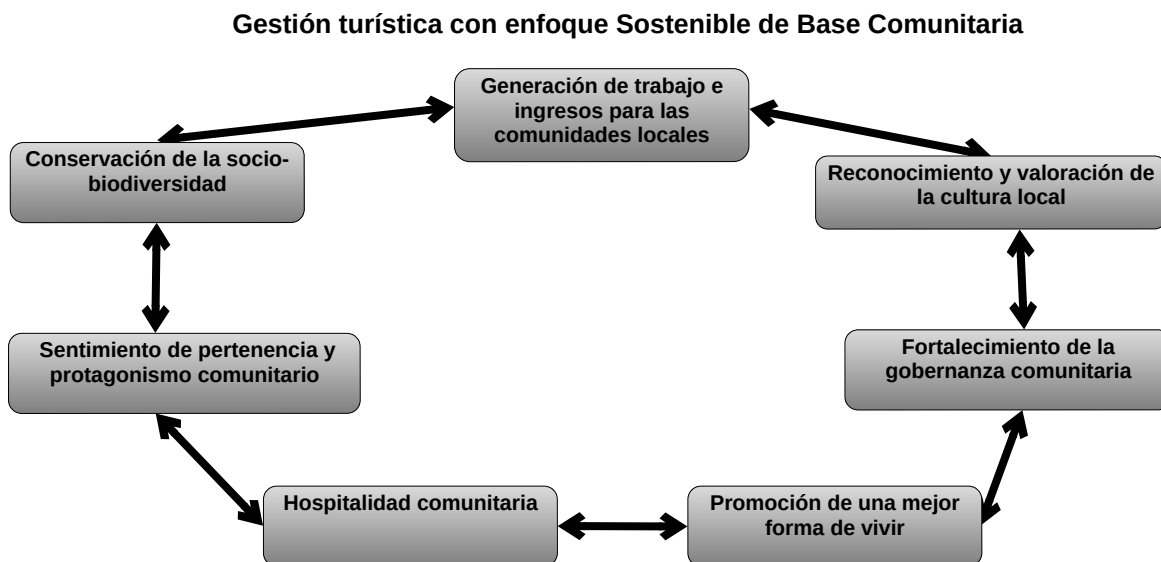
Gestión turística con enfoque Sostenible de Base Comunitaria

Generación de trabajo e ingresos para las comunidades locales

Conservación de la socio-biodiversidad

Reconocimiento y valoración de la cultura local

Sentimiento de pertenencia y protagonismo comunitario

Fortalecimiento de la gobernanza comunitaria

Hospitalidad comunitaria

Promoción de una mejor forma de vivir